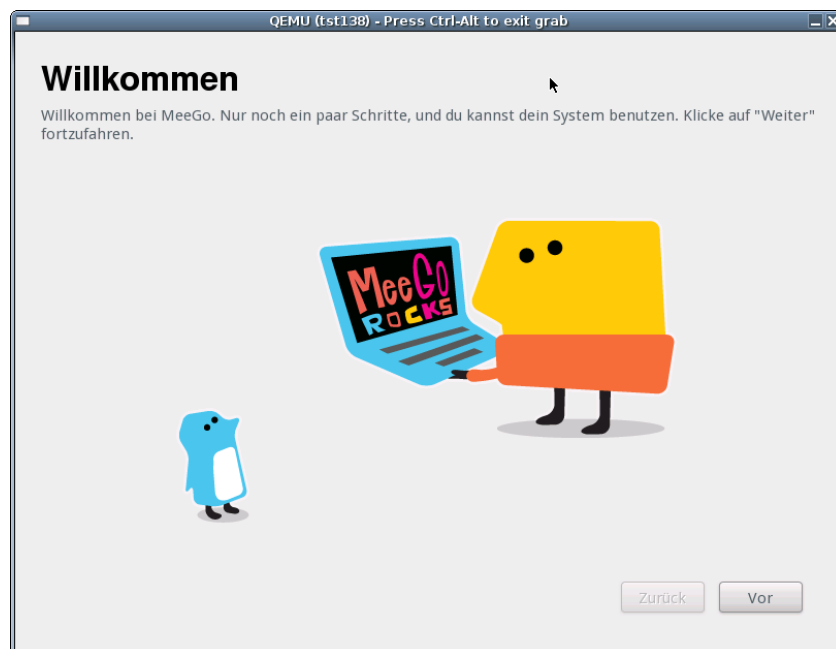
QEMU (tst138) - Press Ctrl-Alt to exit grab

Willkommen

Willkommen bei MeeGo. Nur noch ein paar Schritte, und du kannst dein System benutzen. Klicke auf "Weiter" fortzufahren.

MeeGo ROCKS

Zurück

Vor